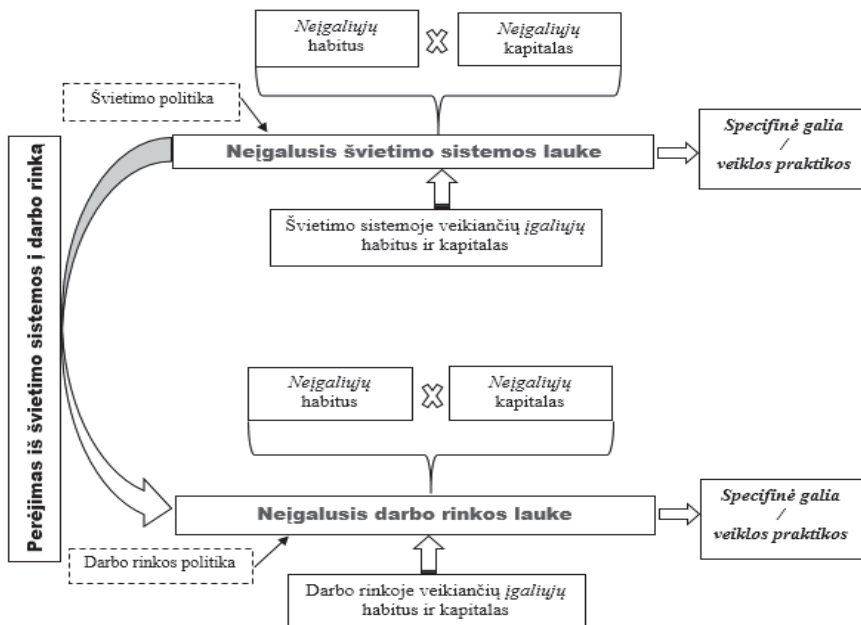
Neįgaliųjų habitus

Neįgaliųjų kapitalas

Švietimo politika

Perėjimas iš švietimo sistemos į darbo rinką

Neįgalusis švietimo sistemos lauke

Specifinė galia / veiklos praktikos

Švietimo sistemoje veikiančių įgaliųjų habitus ir kapitalas

Neįgaliųjų habitus

Neįgaliųjų kapitalas

Neįgalusis darbo rinkos lauke

Specifinė galia / veiklos praktikos

Darbo rinkos politika

Darbo rinkoje veikiančių įgaliųjų habitus ir kapitalas